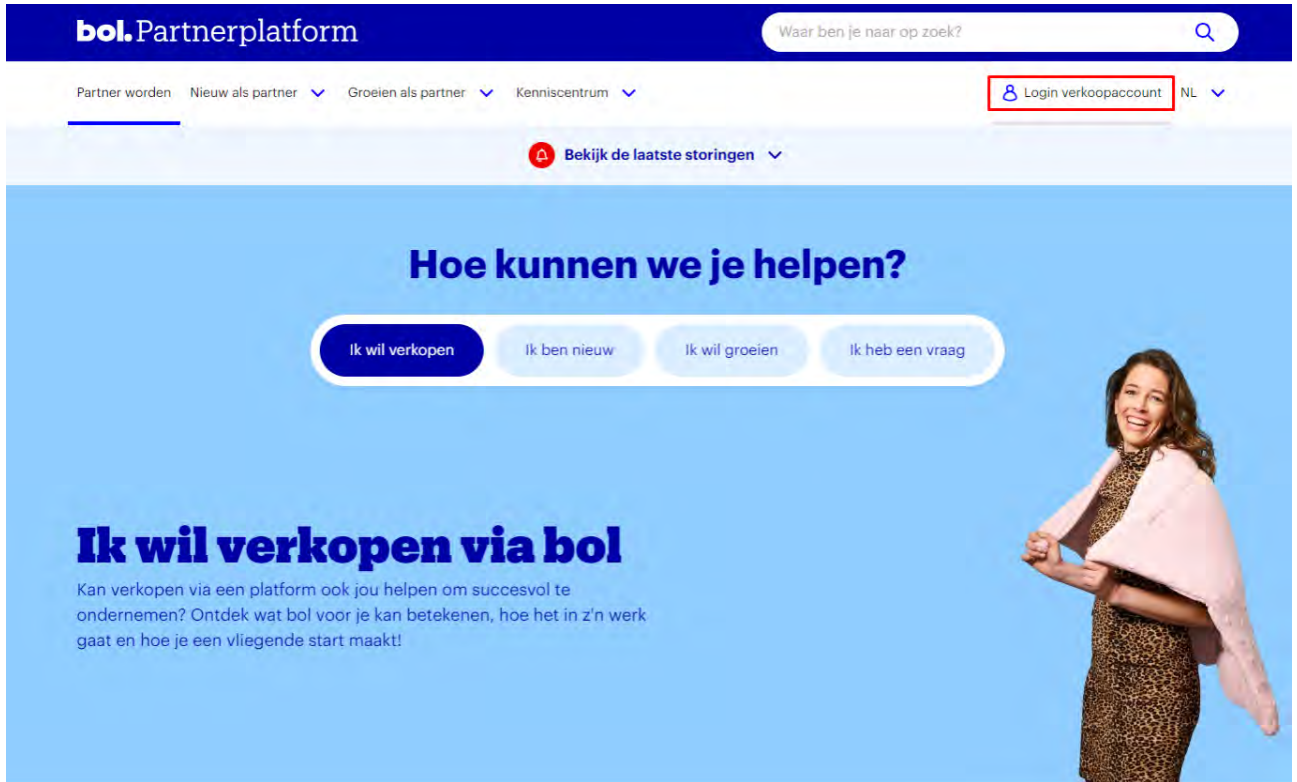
bol. Partnerplatform

Waar ben je naar op zoek?

Partner worden Nieuw als partner Groeien als partner Kenniscentrum

Login verkoopaccount NL

Bekijk de laatste storingen

Hoe kunnen we je helpen?

Ik wil verkopen Ik ben nieuw Ik wil groeien Ik heb een vraag

Ik wil verkopen via bol

Kan verkopen via een platform ook jou helpen om succesvol te ondernemen? Ontdek wat bol voor je kan betekenen, hoe het in z'n werk gaat en hoe je een vliegende start maakt!